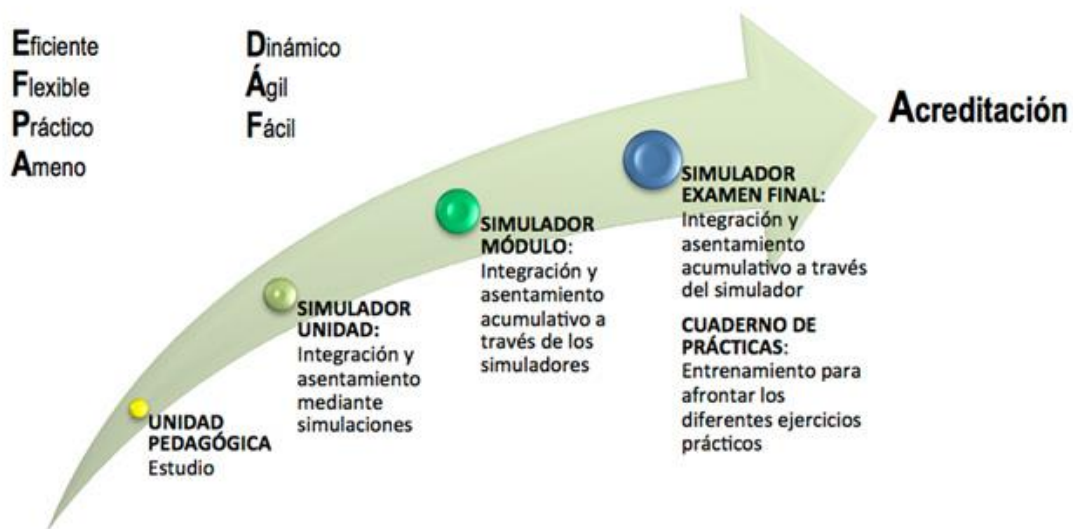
Eficiente
Flexible
Práctico
Ameno

Dinámico
Ágil
Fácil

Acreditación

UNIDAD PEDAGÓGICA
Estudio

SIMULADOR UNIDAD:
Integración y asentamiento mediante simulaciones

SIMULADOR MÓDULO:
Integración y asentamiento acumulativo a través de los simuladores

SIMULADOR EXAMEN FINAL:
Integración y asentamiento acumulativo a través del simulador

CUADERNO DE PRÁCTICAS:
Entrenamiento para afrontar los diferentes ejercicios prácticos